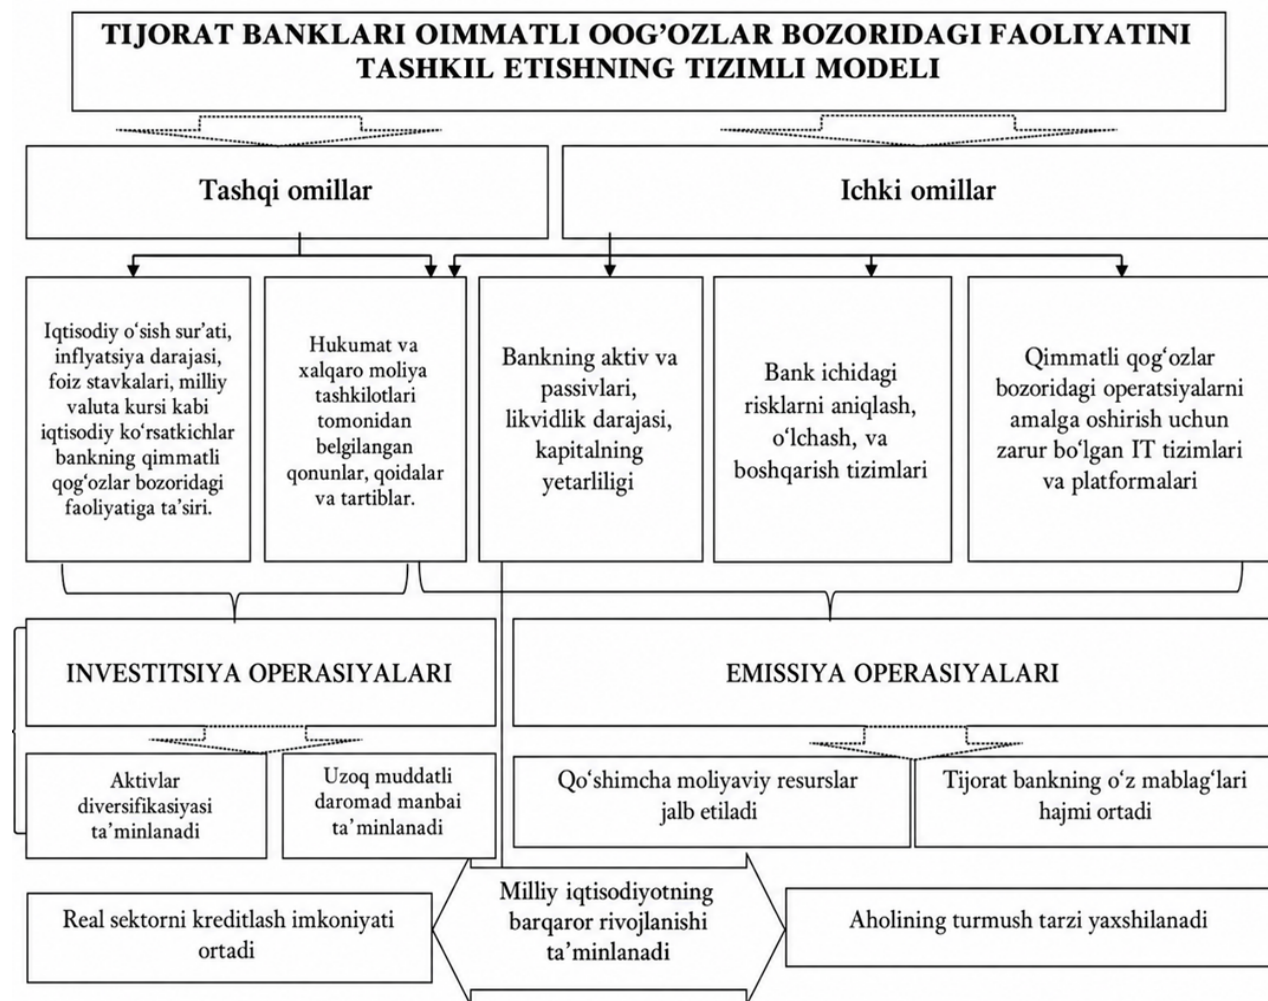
TIJORAT BANKLARI OIMMATLI OOG'OZLAR BOZORIDAGI FAOLIYATINI TASHKIL ETISHNING TIZIMLI MODELI

Tashqi omillar

Ichki omillar

Iqtisodiy o'sish sur'ati, inflyatsiya darajasi, foiz stavkalari, milliy valuta kursi kabi iqtisodiy ko'rsatkichlar bankning qimmatli qog'ozlar bozoridagi faoliyatiga ta'siri.

Hukumat va xalqaro moliya tashkilotlari tomonidan belgilangan qonunlar, qoidalar va tartiblar.

Bankning aktiv va passivlari, likvidlik darajasi, kapitalning yetarliligi

Bank ichidagi risklarni aniqlash, o'lchash, va boshqarish tizimlari

Qimmatli qog'ozlar bozoridagi operatsiyalarni amalga oshirish uchun zarur bo'lgan IT tizimlari va platformalari

INVESTITSIYA OPERASIYALARI

EMISSIYA OPERASIYALARI

Aktivlar diversifikasiyasi ta'minlanadi

Uzoq muddatli daromad manbai ta'minlanadi

Qo'shimcha moliyaviy resurslar jalb etiladi

Tijorat bankning o'z mablag'lari hajmi ortadi

Real sektorni kreditlash imkoniyati ortadi

Milliy iqtisodiyotning barqaror rivojlanishi ta'minlanadi

Aholining turmush tarzi yaxshilanadi